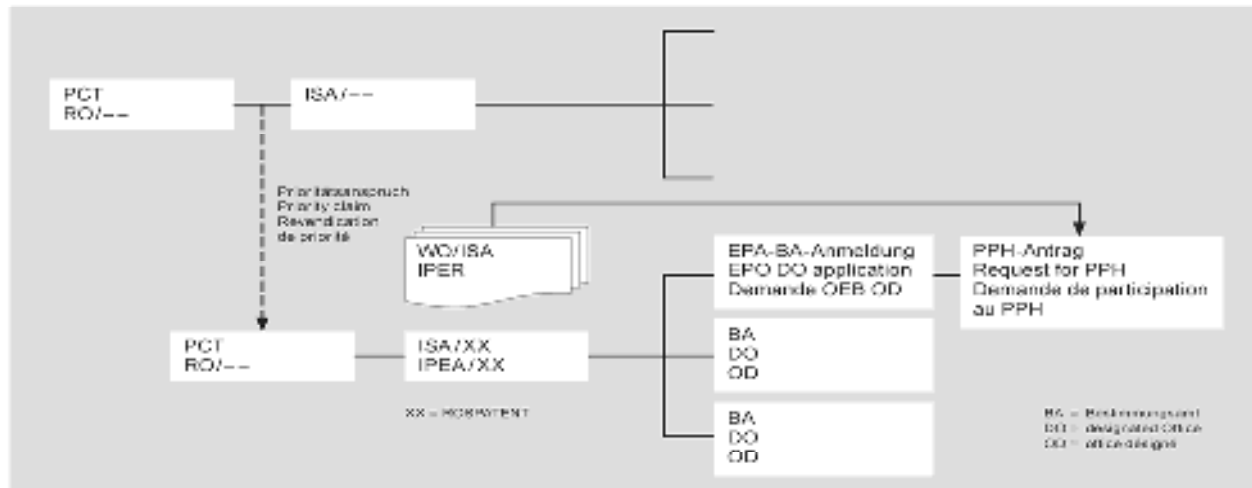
PCT
RO/––

ISA/––

Prioritätsanspruch
Priority claim
Revendication de priorité

WO/ISA
IPER

EPA-BA-Anmeldung
EPO DO application
Demande OEB OD

PPH-Antrag
Request for PPH
Demande de participation au PPH

PCT
RO/––

ISA/XX
IPEA/XX

XX = ROSPATENT

BA
DO
OD

BA
DO
OD

BA = Bestimmungsamt
DO = designated Office
OD = office désigné